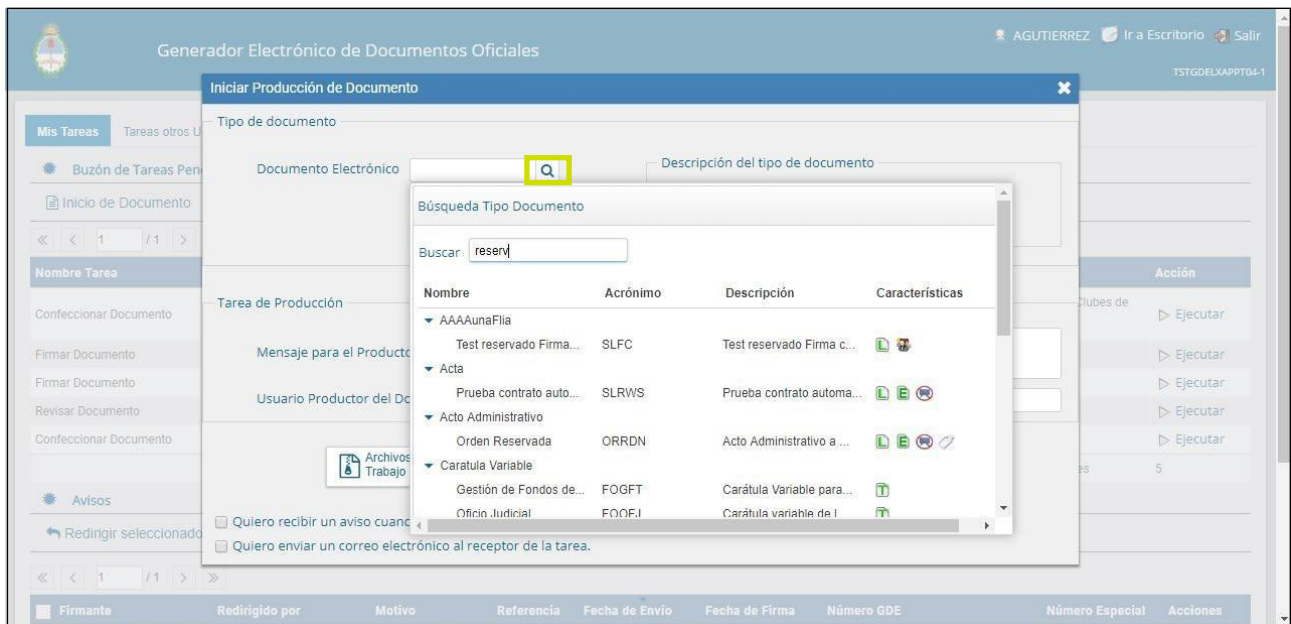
Generador Electrónico de Documentos Oficiales

AGUTIERREZ Ir a Escritorio Salir

TSTGDELXAPPT04-1

Mis Tareas Tareas otros U

Buzón de Tareas Pen

Inicio de Documento

« < 1 /1 >

Nombre Tarea

Confeccionar Documento

Firmar Documento

Firmar Documento

Revisar Documento

Confeccionar Documento

Avisos

Redirigir seleccionado

« < 1 /1 > »

Clubes de

Acción

▷ Ejecutar

▷ Ejecutar

▷ Ejecutar

▷ Ejecutar

▷ Ejecutar

es 5

Iniciar Producción de Documento

Tipo de documento

Documento Electrónico

Descripción del tipo de documento

Tarea de Producción

Mensaje para el Producto

Usuario Productor del Do

Archivos Trabajo

Quiero recibir un aviso cuanc

Quiero enviar un correo electrónico al receptor de la tarea.

Búsqueda Tipo Documento

Buscar reserv

| Nombre | Acrónimo | Descripción | Características |
|---|---|---|---|
| AAAAunaFlia | | | |
| Test reservado Firma... | SLFC | Test reservado Firma c... | |
| Acta | | | |
| Prueba contrato auto... | SLRWS | Prueba contrato automa... | |
| Acto Administrativo | | | |
| Orden Reservada | ORRDN | Acto Administrativo a ... | |
| Caratula Variable | | | |
| Gestión de Fondos de... | FOGFT | Carátula Variable para... | |
| Oficio Judicial | FOOFJ | Carátula variable de l... | |

Firmante Redirigido por Motivo Referencia Fecha de Envío Fecha de Firma Número GDE Número Especial Acciones